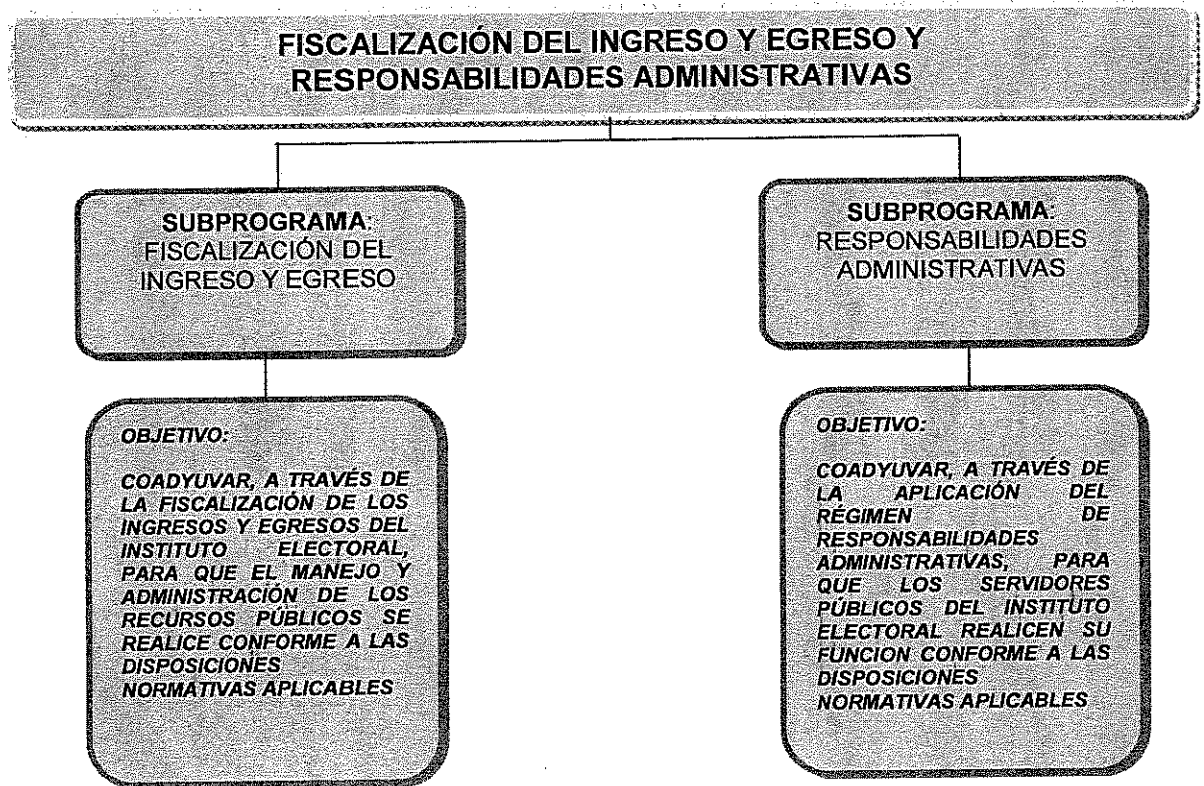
FISCALIZACIÓN DEL INGRESO Y EGRESO Y RESPONSABILIDADES ADMINISTRATIVAS

SUBPROGRAMA: FISCALIZACIÓN DEL INGRESO Y EGRESO

OBJETIVO:

COADYUVAR, A TRAVÉS DE LA FISCALIZACIÓN DE LOS INGRESOS Y EGRESOS DEL INSTITUTO ELECTORAL, PARA QUE EL MANEJO Y ADMINISTRACIÓN DE LOS RECURSOS PÚBLICOS SE REALICE CONFORME A LAS DISPOSICIONES NORMATIVAS APLICABLES

SUBPROGRAMA: RESPONSABILIDADES ADMINISTRATIVAS

OBJETIVO:

COADYUVAR, A TRAVÉS DE LA APLICACIÓN DEL RÉGIMEN DE RESPONSABILIDADES ADMINISTRATIVAS, PARA QUE LOS SERVIDORES PÚBLICOS DEL INSTITUTO ELECTORAL REALICEN SU FUNCION CONFORME A LAS DISPOSICIONES NORMATIVAS APLICABLES